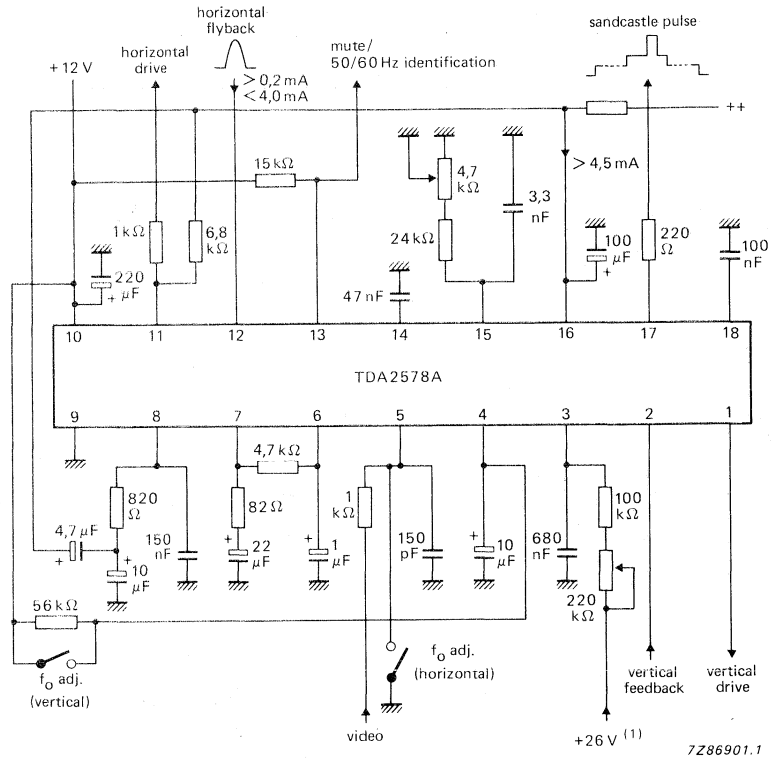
horizontal flyback

sandcastle pulse

+12 V

horizontal drive

$> 0,2$ mA
$< 4,0$ mA

mute/
50/60 Hz identification

++

15 kΩ

4,7 kΩ

3,3 nF

$> 4,5$ mA

1 kΩ

6,8 kΩ

24 kΩ

100 μF

220 Ω

100 nF

220 μF

47 nF

10

11

12

13

14

15

16

17

18

TDA2578A

9

8

7

6

5

4

3

2

1

4,7 kΩ

820 Ω

82 Ω

1 kΩ

100 kΩ

4,7 μF

150 nF

22 μF

1 μF

150 pF

10 μF

680 nF

10 μF

220 kΩ

56 kΩ

f$_o$ adj.
(vertical)

f$_o$ adj.
(horizontal)

vertical feedback

vertical drive

video

+26 V $^{(1)}$

7Z86901.1